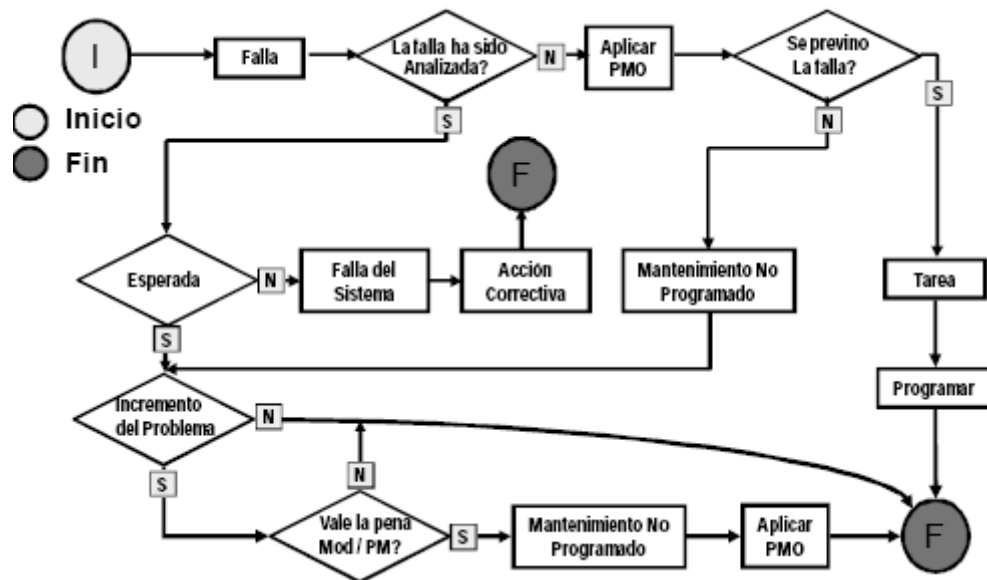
I

Falla

La falla ha sido Analizada?

N

Aplicar PMO

Se previno La falla?

S

Inicio

Fin

S

N

F

Esperada

N

Falla del Sistema

Acción Correctiva

Mantenimiento No Programado

Tarea

S

Programar

Incremento del Problema

N

N

S

Vale la pena Mod / PM?

S

Mantenimiento No Programado

Aplicar PMO

F